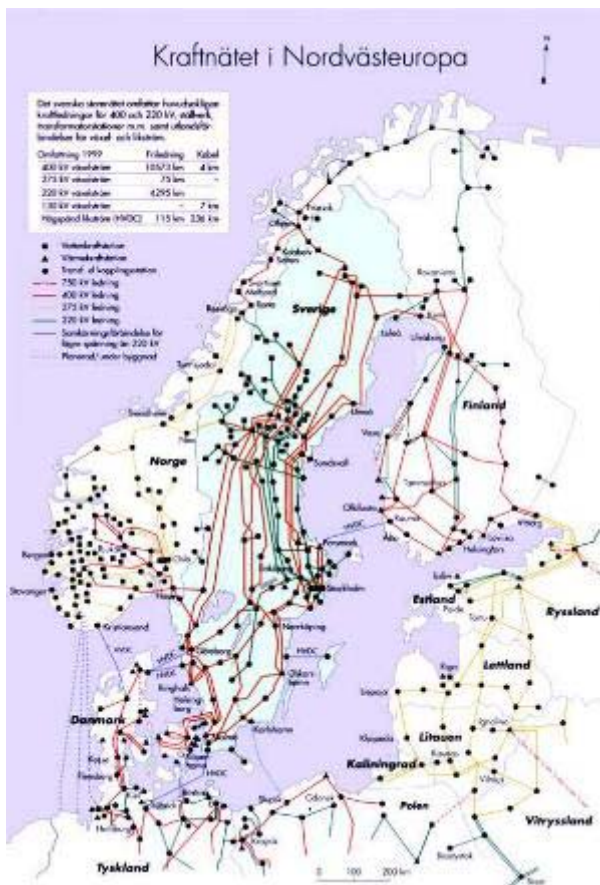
Kraftnätet i Nordvästeuropa

N

Det svenska stamnätet omfattar huvudsakligen kraftledningar för 400 och 220 kV, stiftverk, transformatorstationer m.m. samt utlandsförbindelser för växel- och likström.

| Omfattning 1999 | Friledning | Kabel |
|---|---|---|
| 400 kV växelström | 10573 km | 4 km |
| 275 kV växelström | 75 km | - |
| 220 kV växelström | 4295 km | |
| 130 kV växelström | - | 7 km |
| Högspänd likström (HVDC) | 115 km | 336 km |

Vattenkraftstation
Värmekraftstation
Transf.- el kopplingsstation
750 kV ledning
400 kV ledning
275 kV ledning
220 kV ledning
Sammankopplingsförbindelse för lägre spänning än 220 kV
Planerad/under byggnad

Sverige
Finland
Norge
Estland
Ryssland
Lettland
Litauen
Kaliningrad
Danmark
Polen
Vitryssland
Tyskland

Tromsø
Rovaniemi
Luleå
Uleåborg
Umeå
Vasa
Sundsvall
Uleåborg
Åbo
Helsingfors
Forsmark
Stockholm
Tallin
Tartu
Riga
Norrköping
Oskarshamn
Göteborg
Karlshamn
Bergen
Stavanger
Kristiansand
Trondheim
Klaipeda
Kaunas
Vilnius
Flensburg
Hamburg
HVDC

0 100 200 km